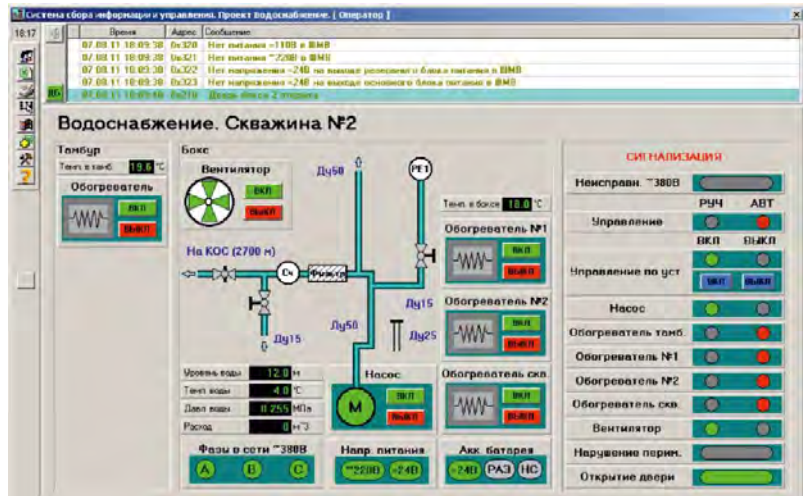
Система сбора информации и управления. Проект водоснабжение. [ Оператор ]

10:17

| Время | Адрес | Сообщение |
|---|---|---|
| 07.08.11 18:09:38 | 0x320 | Нет питания ~110В в ШМВ |
| 07.08.11 18:09:38 | 0x321 | Нет питания ~220В в ШМВ |
| 07.08.11 18:09:38 | 0x322 | Нет напряжения ~24В на выходе резервного блока питания в ШМВ |
| 07.08.11 18:09:38 | 0x323 | Нет напряжения ~24В на выходе основного блока питания в ШМВ |
| 07.08.11 18:09:58 | 0x210 | Дверь бокса 2 открыта |

Водоснабжение. Скважина №2

Тамбур
Темп. в тамб. 19.6 °C
Обогреватель
ВКЛ
ВЫКЛ

Бокс
Вентилятор
ВКЛ
ВЫКЛ
Ду50
PE1
Темп. в боксе 18.0 °C
На КОС (2700 м)
Сч
Фильтр
Обогреватель №1
ВКЛ
ВЫКЛ
Ду15
Обогреватель №2
ВКЛ
ВЫКЛ
Ду15
Ду50
Ду25
Уровень воды 12.0 м
Темп. воды 4.0 °C
Давл. воды 0.255 МПа
Расход 0 м^3
Насос
M
ВКЛ
ВЫКЛ
Обогреватель скв.
ВКЛ
ВЫКЛ

Фазы в сети ~380В
A B C
Напр. питания
~220В ~24В
Акк. батарея
~24В РАЗ НС

СИГНАЛИЗАЦИЯ
Неисправн. ~380В
РУЧ АВТ
Управление
ВКЛ ВЫКЛ
Управление по уст
ВКЛ ВЫКЛ
Насос
Обогреватель тамб.
Обогреватель №1
Обогреватель №2
Обогреватель скв.
Вентилятор
Нарушение периметр.
Открытие двери